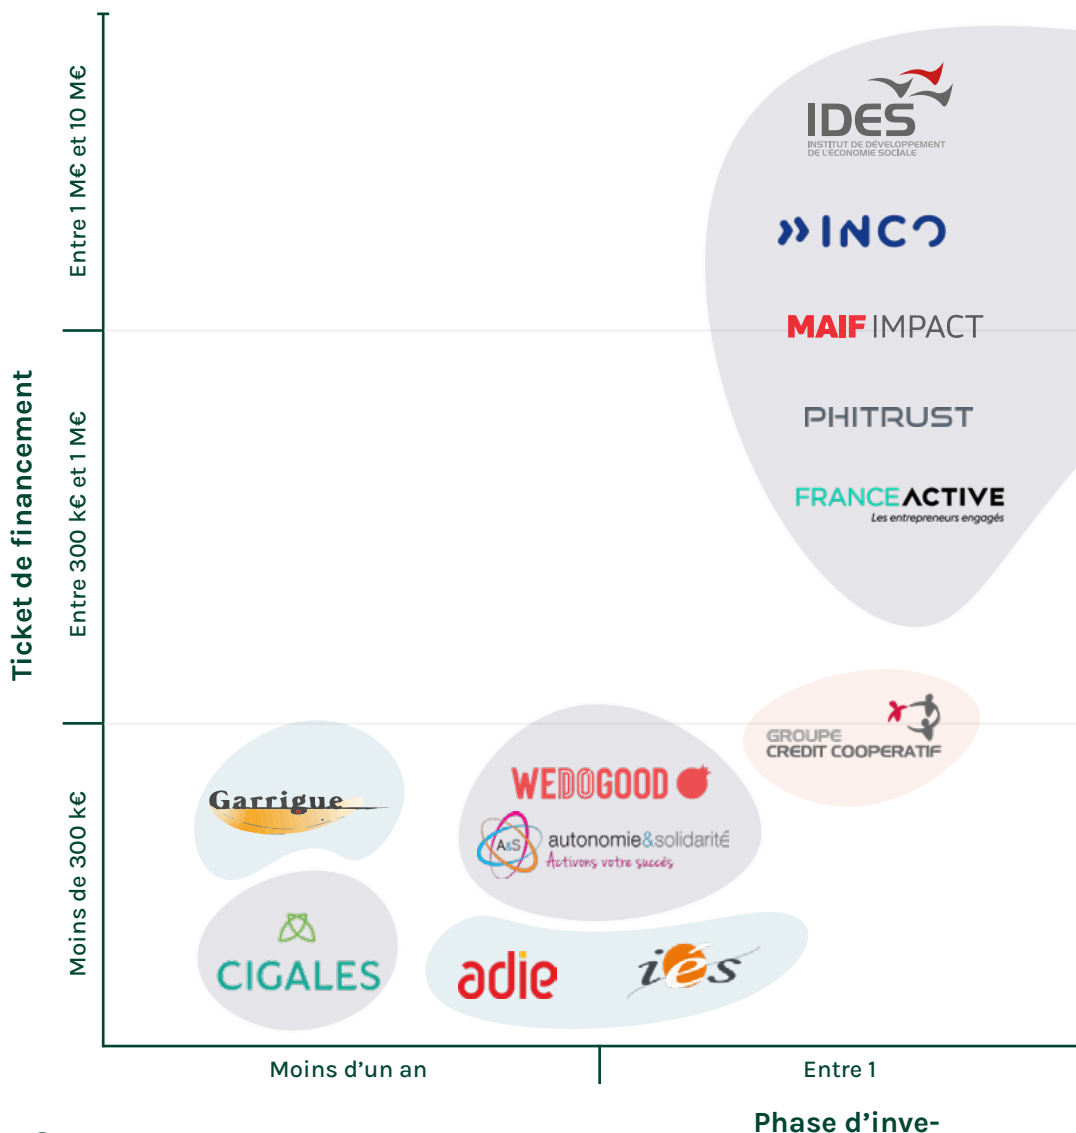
Ticket de financement

Entre 1 M€ et 10 M€

Entre 300 k€ et 1 M€

Moins de 300 k€

IDES
INSTITUT DE DÉVELOPPEMENT DE L'ÉCONOMIE SOCIALE

INCO

MAIF IMPACT

PHITRUST

FRANCE ACTIVE
Les entrepreneurs engagés

GROUPE CREDIT COOPERATIF

Garrigue

WEDOGOOD

A&S autonomie&solidarité
Activons votre succès

CIGALES

adie

iés

Moins d'un an

Entre 1

Phase d'inve-